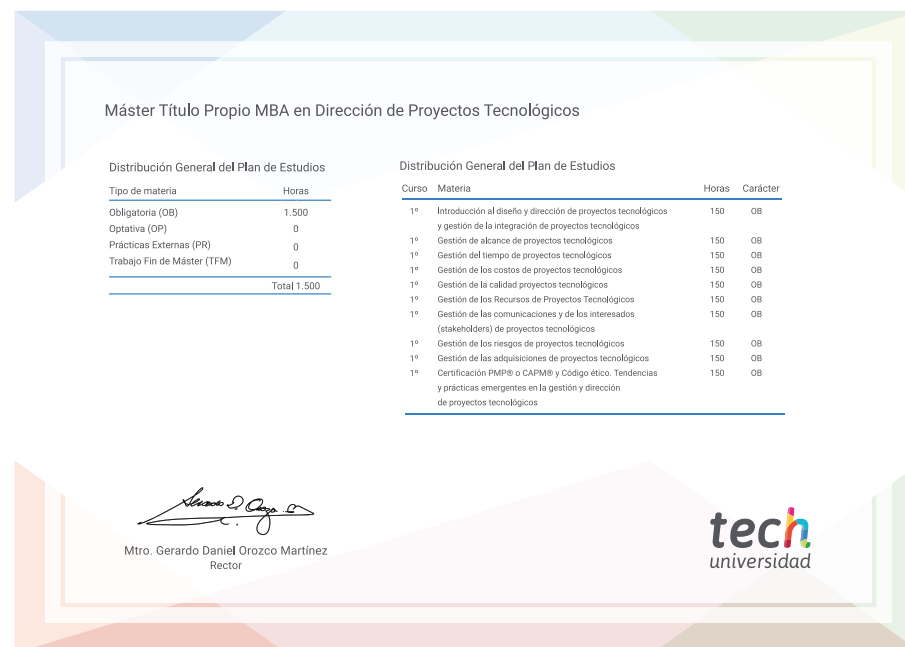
Máster Título Propio MBA en Dirección de Proyectos Tecnológicos

Distribución General del Plan de Estudios

| Tipo de materia | Horas |
|---|---|
| Obligatoria (OB) | 1.500 |
| Optativa (OP) | 0 |
| Prácticas Externas (PR) | 0 |
| Trabajo Fin de Máster (TFM) | 0 |
| | Total 1.500 |

Distribución General del Plan de Estudios

| Curso | Materia | Horas | Carácter |
|---|---|---|---|
| 1º | Introducción al diseño y dirección de proyectos tecnológicos y gestión de la integración de proyectos tecnológicos | 150 | OB |
| 1º | Gestión de alcance de proyectos tecnológicos | 150 | OB |
| 1º | Gestión del tiempo de proyectos tecnológicos | 150 | OB |
| 1º | Gestión de los costos de proyectos tecnológicos | 150 | OB |
| 1º | Gestión de la calidad proyectos tecnológicos | 150 | OB |
| 1º | Gestión de los Recursos de Proyectos Tecnológicos | 150 | OB |
| 1º | Gestión de las comunicaciones y de los interesados (stakeholders) de proyectos tecnológicos | 150 | OB |
| 1º | Gestión de los riesgos de proyectos tecnológicos | 150 | OB |
| 1º | Gestión de las adquisiciones de proyectos tecnológicos | 150 | OB |
| 1º | Certificación PMP® o CAPM® y Código ético. Tendencias y prácticas emergentes en la gestión y dirección de proyectos tecnológicos | 150 | OB |

Mtro. Gerardo Daniel Orozco Martínez
Rector

tech
universidad